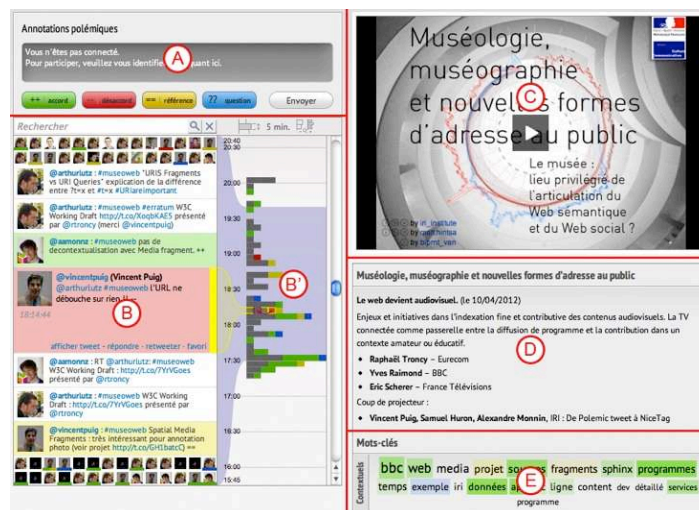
Annotations polémiques

Vous n'êtes pas connecté.
Pour participer, veuillez vous identifi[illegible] quant ici.

A

++ accord

-- désaccord

== référence

?? question

Envoyer

Rechercher

5 min.

@arthurlutz : #museoweb "URIS Fragments vs URI Queries" explication de la différence entre ?t=x et #t=x #URIareimportant

20:00

@arthurlutz : #museoweb #erratum W3C Working Draft : http://t.co/XoqbKAE5 présenté par @rtroncy (merci @vincentpuig)

19:30

@aamonnz : #museoweb pas de decontextualisation avec Media fragment. ++

19:00

@vincentpuig (Vincent Puig)
@arthurlutz #museoweb l'URL ne débouche sur rien !! --

B'

18:30

18:14:44

B

18:00

afficher tweet - répondre - retweeter - favori

17:30

@aamonnz : RT @arthurlutz : #museoweb W3C Working Draft : http://t.co/7YrVGoes présenté par @rtroncy

@arthurlutz : #museoweb W3C Working Draft : http://t.co/7YrVGoes présenté par @rtroncy

17:00

@vincentpuig : #museoweb Spatial Media Fragments : très intéressant pour annotation photo (voir projet http://t.co/GH1batC) ==

16:30

16:00

15:45

Muséologie, muséographie et nouvelles formes d'adresse au public

C

Le musée : lieu privilégié de l'articulation du Web sémantique et du Web social ?

by iri_institute
by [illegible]
by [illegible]

Muséologie, muséographie et nouvelles formes d'adresse au public

Le web devient audiovisuel. (le 10/04/2012)

Enjeux et initiatives dans l'indexation fine et contributive des contenus audiovisuels. La TV connectée comme passerelle entre la diffusion de programme et la contribution dans un contexte amateur ou éducatif.

D

• Raphaël Troncy – Eurecom
• Yves Raimond – BBC
• Eric Scherer – France Télévisions

Coup de projecteur :

• Vincent Puig, Samuel Huron, Alexandre Monnin, IRI : De Polemic tweet à NiceTag

Mots-clés

Contextuels

bbc web media projet sou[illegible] fragments sphinx programmes temps exemple iri données a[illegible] ligne content dev détaillé services programme

E